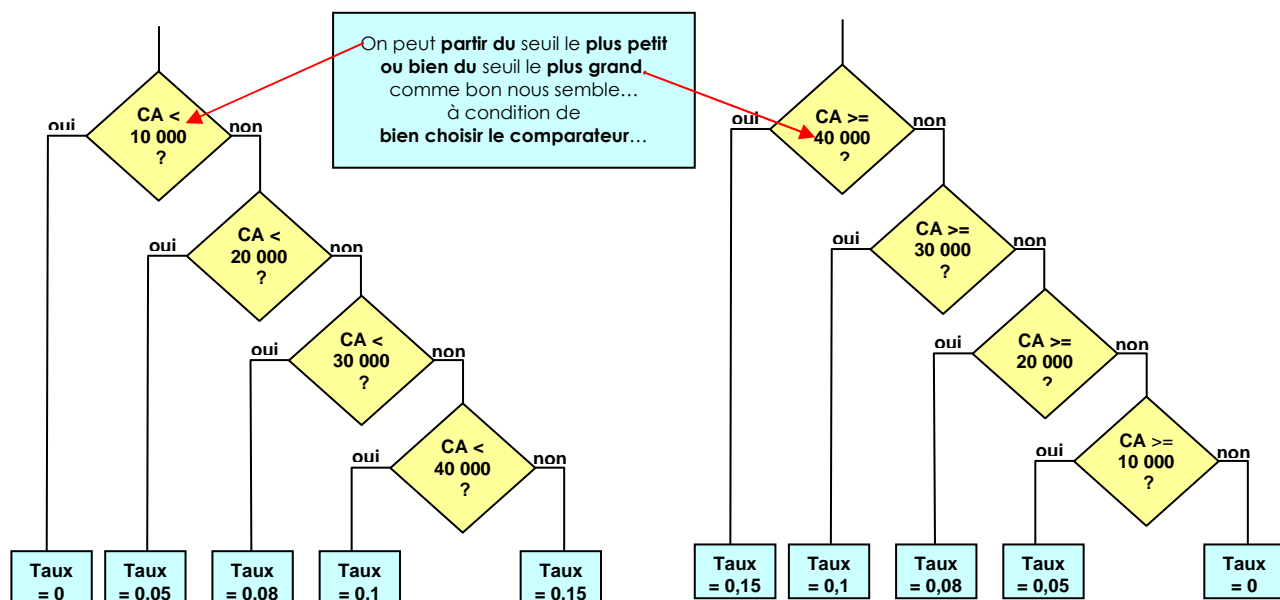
On peut **partir du** seuil le **plus petit ou bien du** seuil le **plus grand**, comme bon nous semble… à condition de **bien choisir le comparateur**…

oui
CA < 10 000 ?
non

oui
CA < 20 000 ?
non

oui
CA < 30 000 ?
non

oui
CA < 40 000 ?
non

Taux = 0
Taux = 0,05
Taux = 0,08
Taux = 0,1
Taux = 0,15

oui
CA >= 40 000 ?
non

oui
CA >= 30 000 ?
non

oui
CA >= 20 000 ?
non

oui
CA >= 10 000 ?
non

Taux = 0,15
Taux = 0,1
Taux = 0,08
Taux = 0,05
Taux = 0